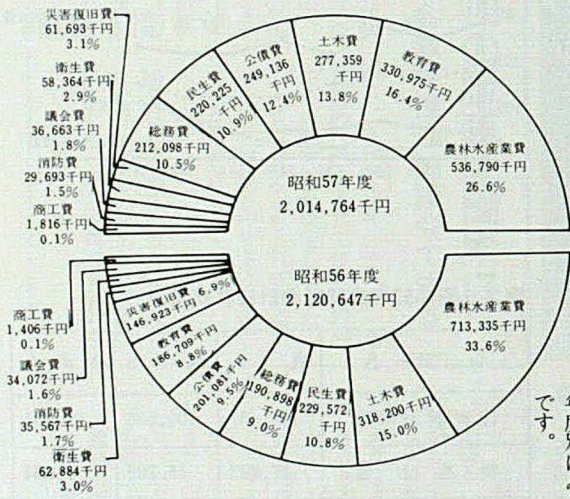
災害復旧費
61,693千円
3.1%

衛生費
58,364千円
2.9%

議会費
36,663千円
1.8%

消防費
29,693千円
1.5%

商工費
1,816千円
0.1%

総務費
212,098千円
10.5%

民生費
220,225千円
10.9%

公債費
249,136千円
12.4%

土木費
277,359千円
13.8%

教育費
330,975千円
16.4%

農林水産業費
536,790千円
26.6%

昭和57年度
2,014,764千円

昭和56年度
2,120,647千円

農林水産業費
713,335千円
33.6%

土木費
318,200千円
15.0%

民生費
229,572千円
10.8%

総務費
190,898千円
9.0%

公債費
201,083千円
9.5%

教育費
186,709千円
8.8%

災害復旧費
146,923千円
6.9%

商工費
1,406千円
0.1%

議会費
34,072千円
1.6%

消防費
35,567千円
1.7%

衛生費
62,884千円
3.0%

です。